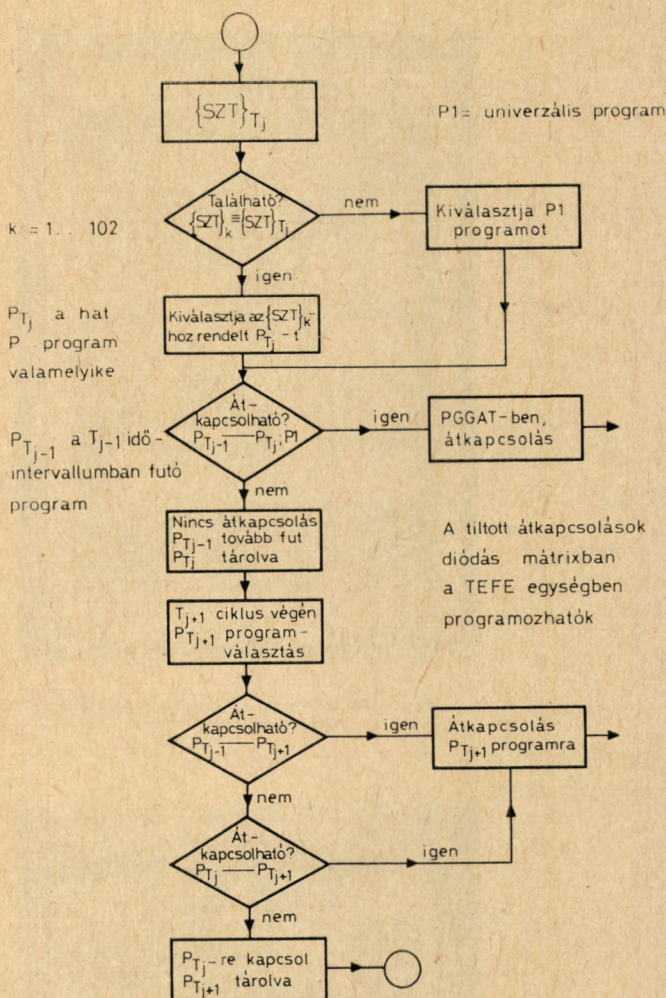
$\{SZT\}_{T_j}$

P1= univerzális program

k = 1.. 102

Található? $\{SZT\}_k \equiv \{SZT\}_{T_j}$

nem

Kiválasztja P1 programot

igen

$P_{T_j}$ a hat P program valamelyike

Kiválasztja az $\{SZT\}_k$-hoz rendelt $P_{T_j}$ - t

$P_{T_{j-1}}$ a $T_{j-1}$ idő-intervallumban futó program

Át-kapcsolható? $P_{T_{j-1}}$ — $P_{T_j}$, P1

igen

PGGAT-ben, átkapcsolás

nem

Nincs átkapcsolás $P_{T_{j-1}}$ tovább fut $P_{T_j}$ tárolva

A tiltott átkapcsolások diódás mátrixban a TEFE egységben programozhatók

$T_{j+1}$ ciklus végén $P_{T_{j+1}}$ program-választás

Át-kapcsolható? $P_{T_{j-1}}$ — $P_{T_{j+1}}$

igen

Átkapcsolás $P_{T_{j+1}}$ programra

nem

Át-kapcsolható? $P_{T_j}$ — $P_{T_{j+1}}$

igen

nem

$P_{T_j}$ - re kapcsol $P_{T_{j+1}}$ tárolva